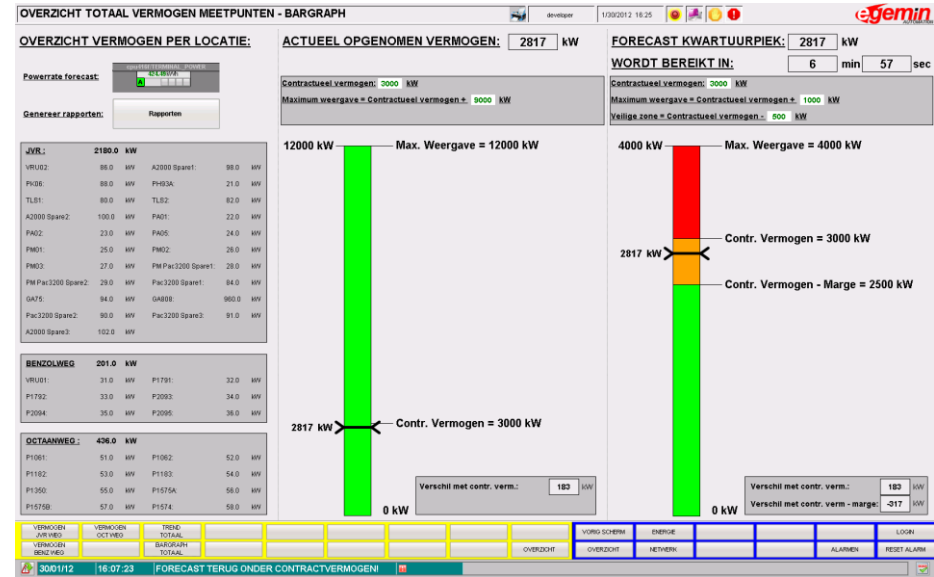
OVERZICHT TOTAAL VERMOGEN MEETPUNTEN - BARGRAPH

developer

1/30/2012 16:25

egemin

OVERZICHT VERMOGEN PER LOCATIE:

Powerrate forecast:

Genereer rapporten:

Rapporten

| JVR : | 2180.0 | kW | | | |
|---|---|---|---|---|---|
| VRU02: | 86.0 | kW | A2000 Spare1: | 98.0 | kW |
| PK06: | 88.0 | kW | PH93A: | 21.0 | kW |
| TLS1: | 80.0 | kW | TLS2: | 82.0 | kW |
| A2000 Spare2: | 100.0 | kW | PA01: | 22.0 | kW |
| PA02: | 23.0 | kW | PA05: | 24.0 | kW |
| PM01: | 25.0 | kW | PM02: | 26.0 | kW |
| PM03: | 27.0 | kW | PM Pac3200 Spare1: | 28.0 | kW |
| PM Pac3200 Spare2: | 29.0 | kW | Pac3200 Spare1: | 84.0 | kW |
| GA75: | 94.0 | kW | GA808: | 960.0 | kW |
| Pac3200 Spare2: | 90.0 | kW | Pac3200 Spare3: | 91.0 | kW |
| A2000 Spare3: | 102.0 | kW | | | |

| BENZOLWEG | 201.0 | kW | | | |
|---|---|---|---|---|---|
| VRU01: | 31.0 | kW | P1791: | 32.0 | kW |
| P1792: | 33.0 | kW | P2093: | 34.0 | kW |
| P2094: | 35.0 | kW | P2095: | 36.0 | kW |

| OCTAANWEG : | 436.0 | kW | | | |
|---|---|---|---|---|---|
| P1061: | 51.0 | kW | P1062: | 52.0 | kW |
| P1182: | 53.0 | kW | P1183: | 54.0 | kW |
| P1350: | 55.0 | kW | P1575A: | 56.0 | kW |
| P1575B: | 57.0 | kW | P1574: | 58.0 | kW |

ACTUEEL OPGENOMEN VERMOGEN: 2817 kW

Contractueel vermogen: 3000 kW
Maximum weergave = Contractueel vermogen + 9000 kW

12000 kW
Max. Weergave = 12000 kW
2817 kW
Contr. Vermogen = 3000 kW
0 kW
Verschil met contr. verm.: 183 kW

FORECAST KWARTUURPIEK: 2817 kW
WORDT BEREIKT IN: 6 min 57 sec

Contractueel vermogen: 3000 kW
Maximum weergave = Contractueel vermogen + 1000 kW
Veilige zone = Contractueel vermogen - 500 kW

4000 kW
Max. Weergave = 4000 kW
Contr. Vermogen = 3000 kW
2817 kW
Contr. Vermogen - Marge = 2500 kW
0 kW
Verschil met contr. verm.: 183 kW
Verschil met contr. verm - marge: -317 kW

VERMOGEN JVR WEG
VERMOGEN OCT WEG
TREND TOTAAL
VERMOGEN BENZ WEG
BARGRAPH TOTAAL
OVERZICHT
VORIG SCHERM
ENERGIE
LOGIN
OVERZICHT
NETWERK
ALARMEN
RESET ALARM

30/01/12 16:07:23 FORECAST TERUG ONDER CONTRACTVERMOGEN!